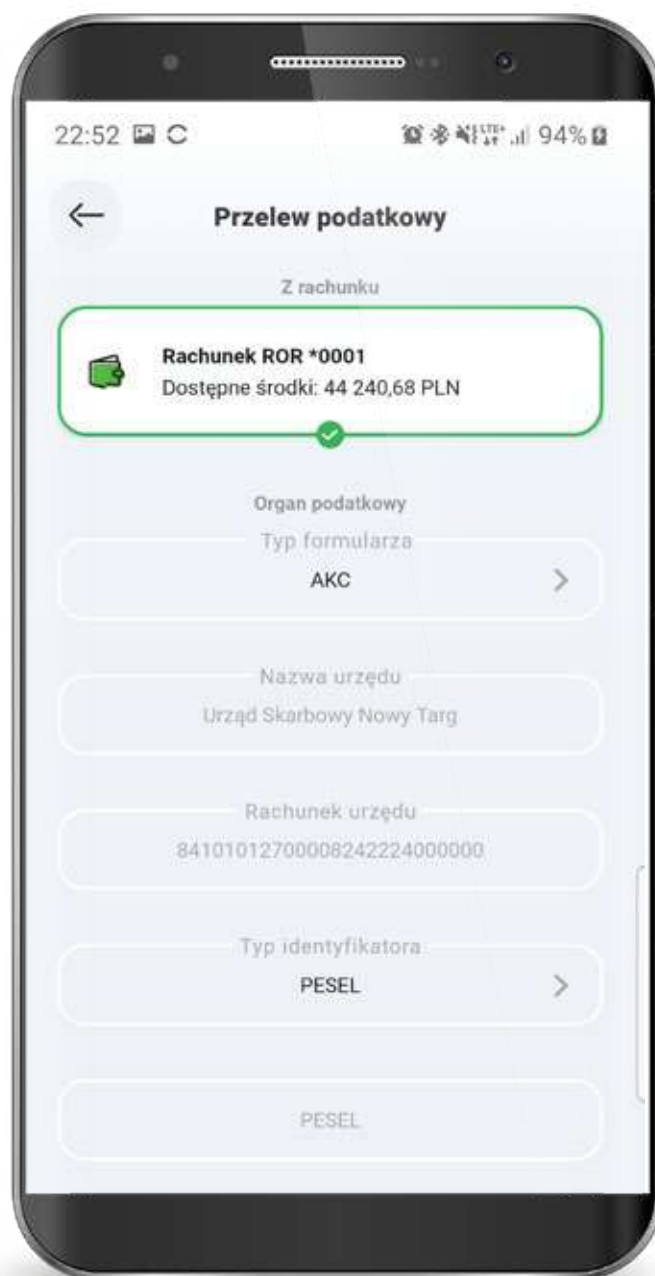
22:52

94%

Przelew podatkowy

Z rachunku

Rachunek ROR *0001
Dostępne środki: 44 240,68 PLN

Organ podatkowy

Typ formularza
AKC

Nazwa urzędu
Urząd Skarbowy Nowy Targ

Rachunek urzędu
84101012700008242224000000

Typ identyfikatora
PESEL

PESEL